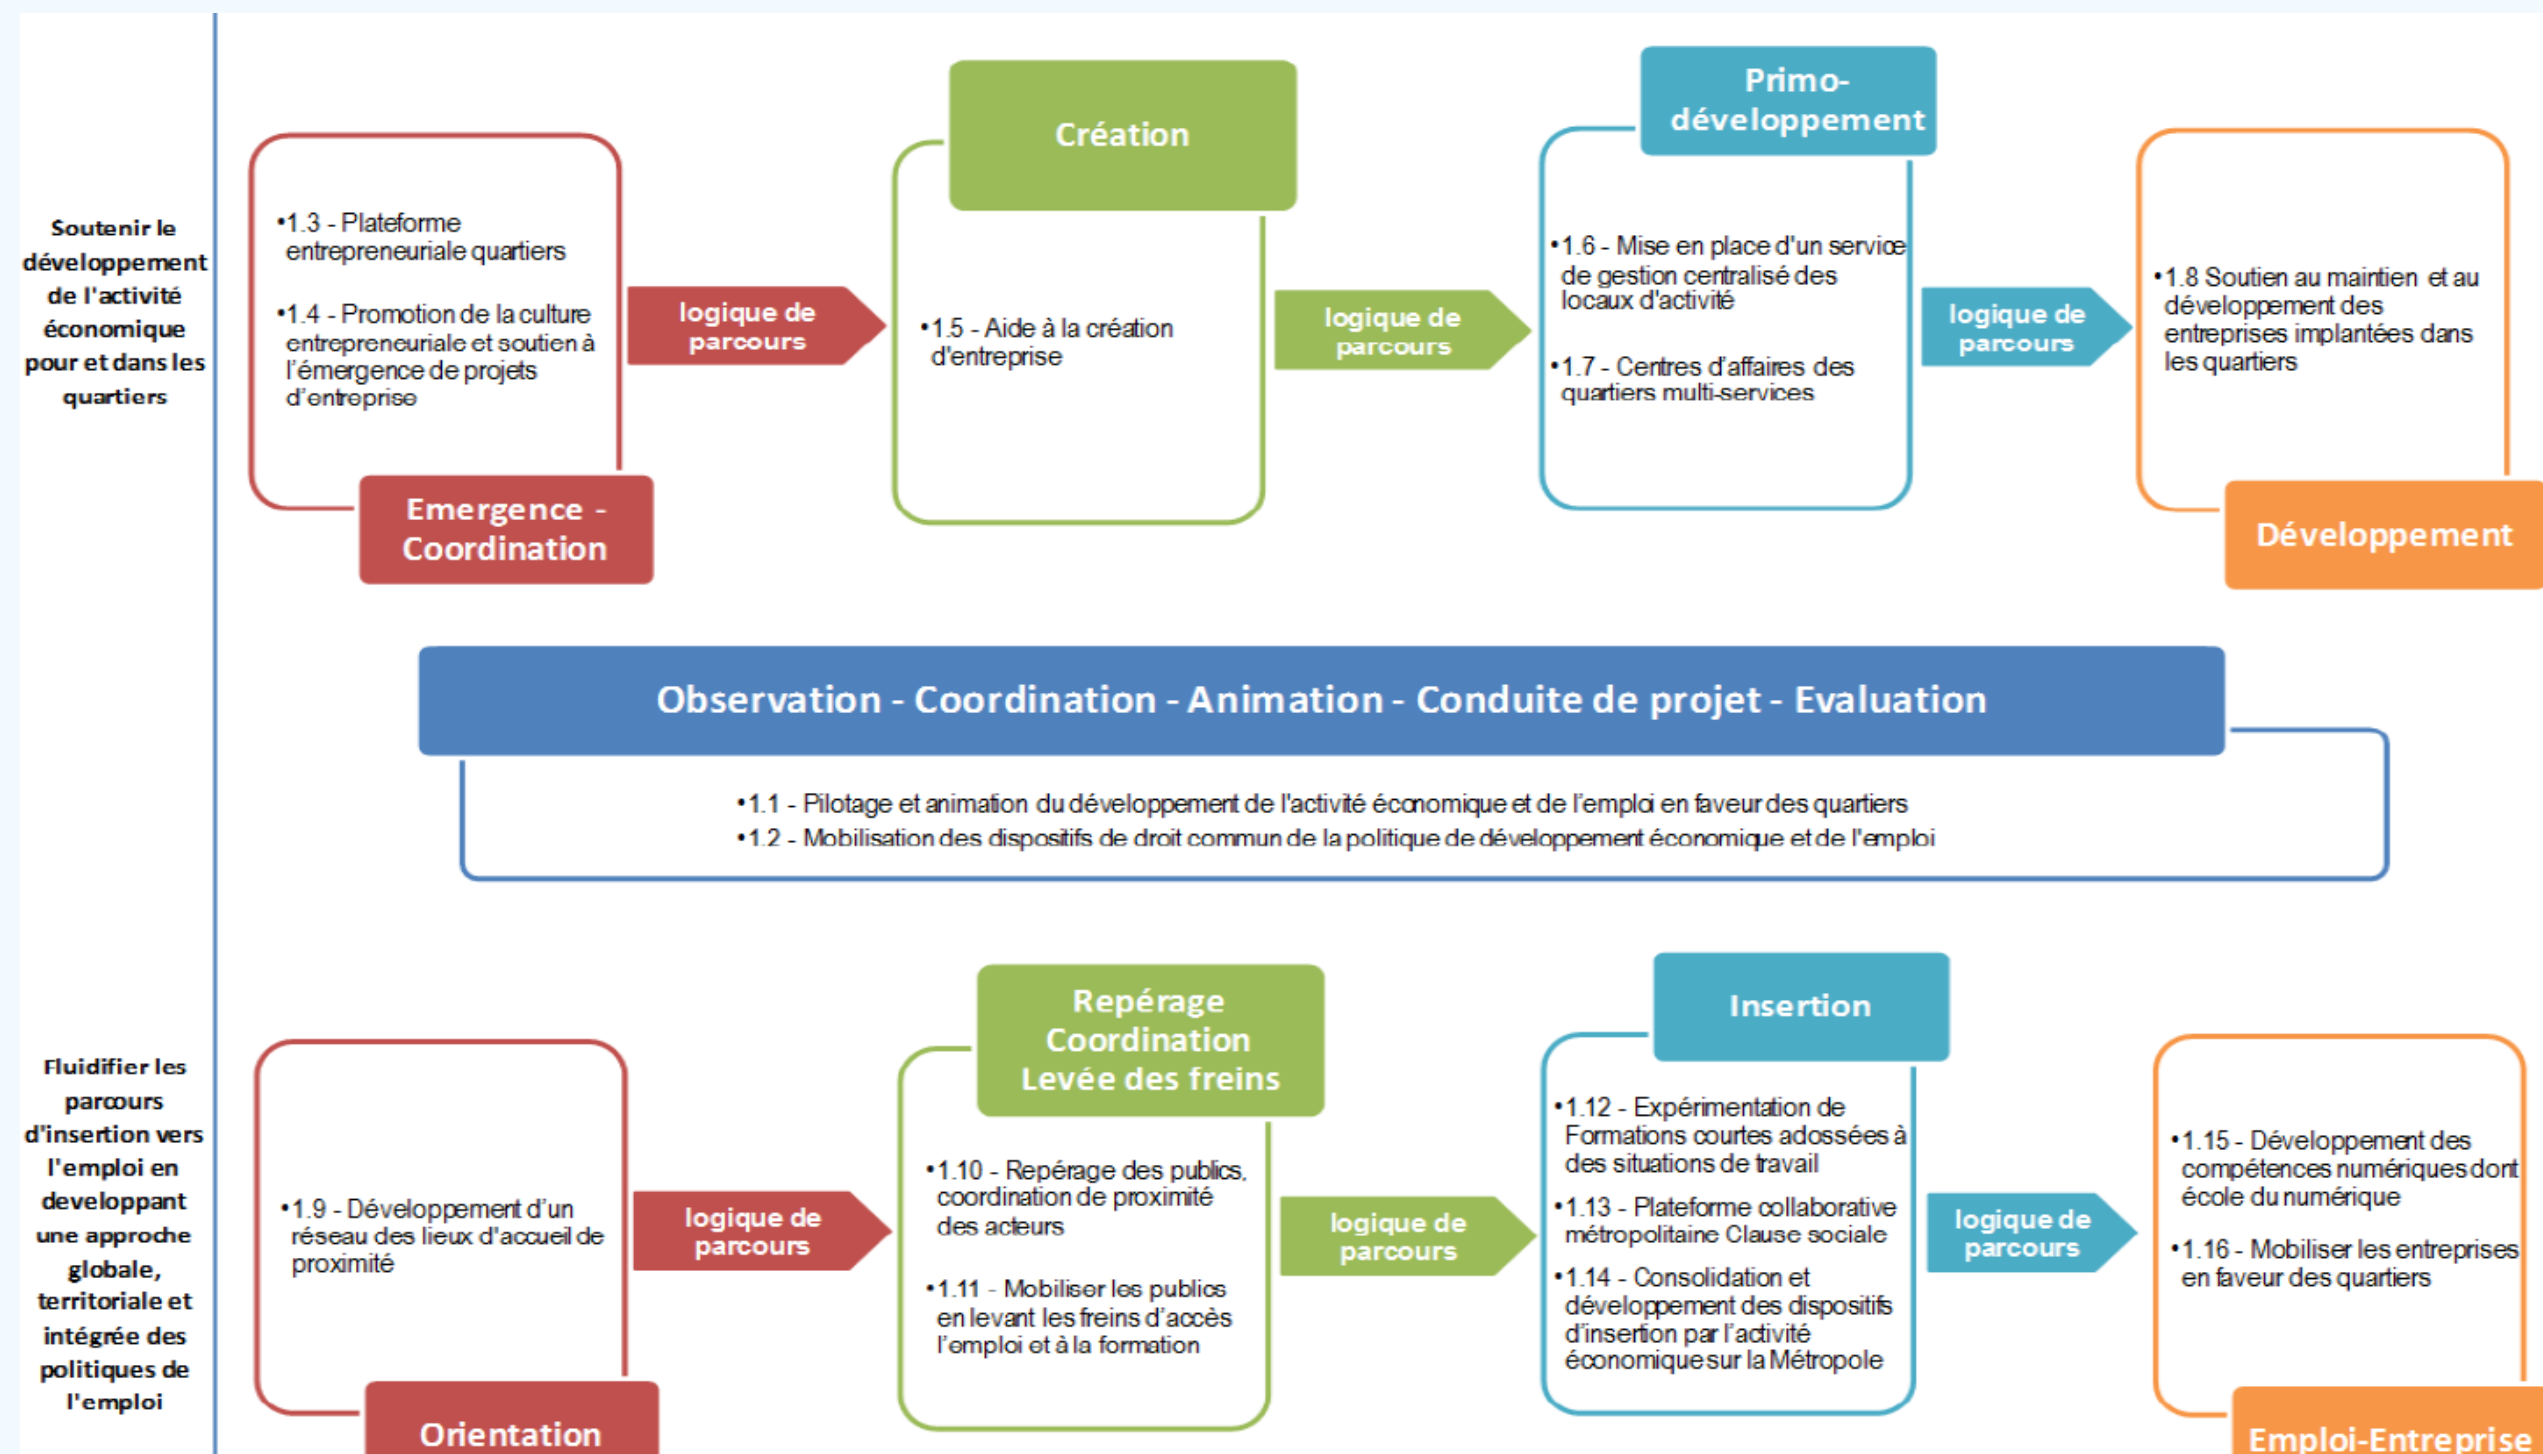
Soutenir le développement de l'activité économique pour et dans les quartiers

•1.3 - Plateforme entrepreneuriale quartiers

•1.4 - Promotion de la culture entrepreneuriale et soutien à l'émergence de projets d'entreprise

Emergence - Coordination

logique de parcours

Création

•1.5 - Aide à la création d'entreprise

logique de parcours

Primo-développement

•1.6 - Mise en place d'un service de gestion centralisé des locaux d'activité

•1.7 - Centres d'affaires des quartiers multi-services

logique de parcours

•1.8 Soutien au maintien et au développement des entreprises implantées dans les quartiers

Développement

Observation - Coordination - Animation - Conduite de projet - Evaluation

•1.1 - Pilotage et animation du développement de l'activité économique et de l'emploi en faveur des quartiers
•1.2 - Mobilisation des dispositifs de droit commun de la politique de développement économique et de l'emploi

Fluidifier les parcours d'insertion vers l'emploi en developpant une approche globale, territoriale et intégrée des politiques de l'emploi

•1.9 - Développement d'un réseau des lieux d'accueil de proximité

Orientation

logique de parcours

Repérage Coordination Levée des freins

•1.10 - Repérage des publics, coordination de proximité des acteurs

•1.11 - Mobiliser les publics en levant les freins d'accès l'emploi et à la formation

logique de parcours

Insertion

•1.12 - Expérimentation de Formations courtes adossées à des situations de travail

•1.13 - Plateforme collaborative métropolitaine Clause sociale

•1.14 - Consolidation et développement des dispositifs d'insertion par l'activité économique sur la Métropole

logique de parcours

•1.15 - Développement des compétences numériques dont école du numérique

•1.16 - Mobiliser les entreprises en faveur des quartiers

Emploi-Entreprise